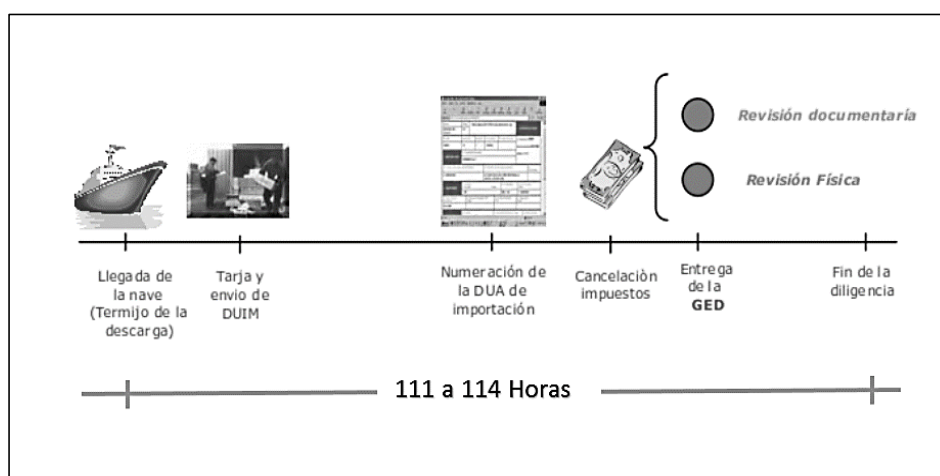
Revisión documentaria

Revisión Física

Llegada de la nave (Termijo de la descarga)

Tarja y envio de DUIM

Numeración de la DUA de importación

Cancelaciòn impuestos

Entrega de la GED

Fin de la diligencia

111 a 114 Horas